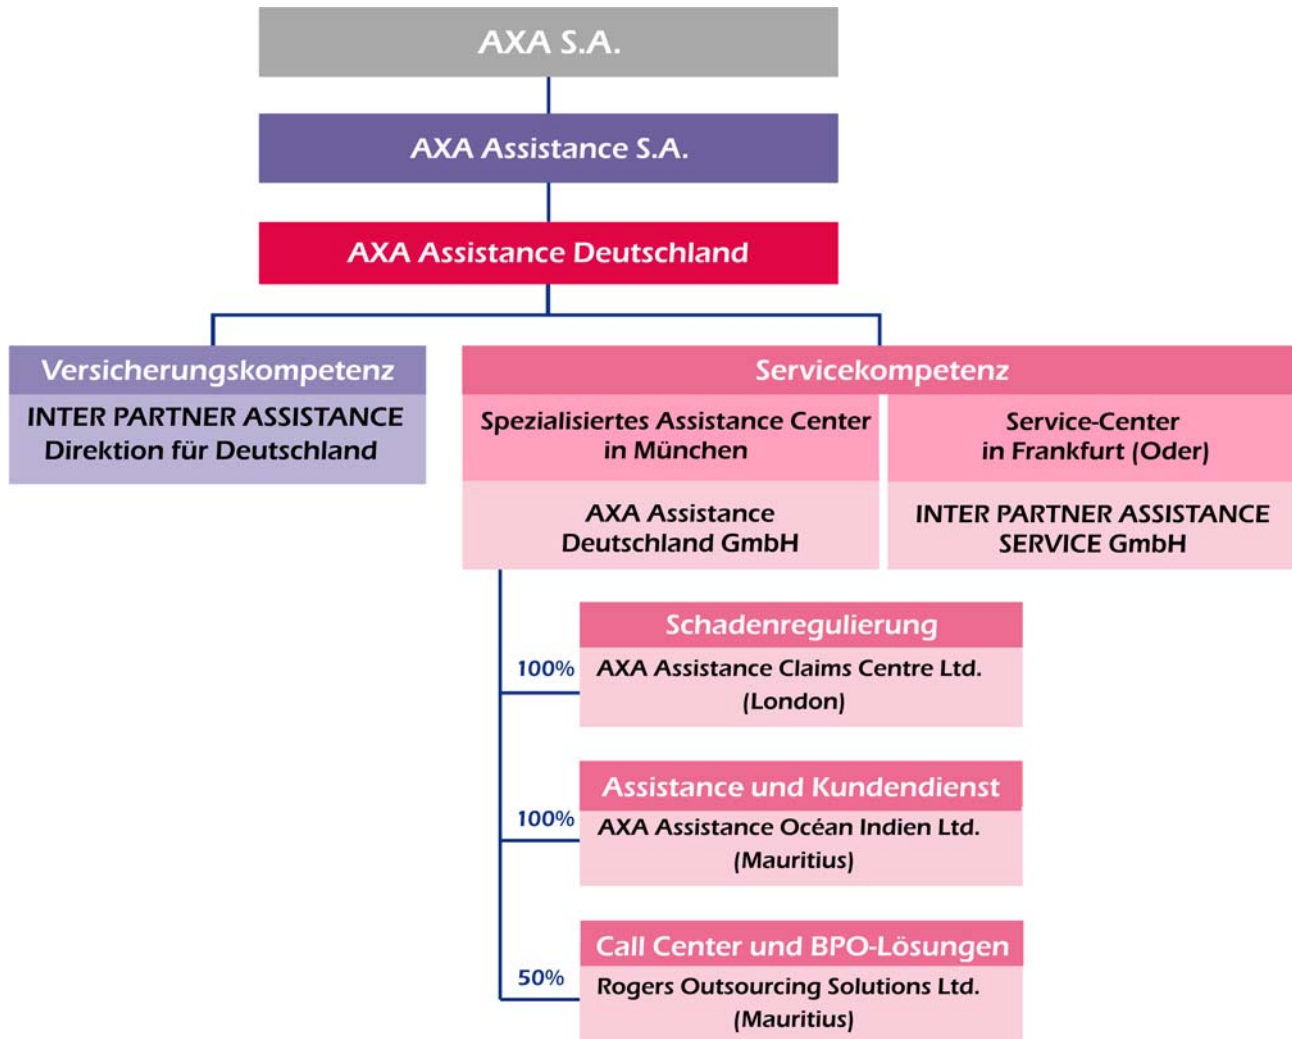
AXA S.A.

AXA Assistance S.A.

AXA Assistance Deutschland

Versicherungskompetenz

INTER PARTNER ASSISTANCE Direktion für Deutschland

Servicekompetenz

Spezialisiertes Assistance Center in München

AXA Assistance Deutschland GmbH

Service-Center in Frankfurt (Oder)

INTER PARTNER ASSISTANCE SERVICE GmbH

Schadenregulierung

100%

AXA Assistance Claims Centre Ltd. (London)

Assistance und Kundendienst

100%

AXA Assistance Océan Indien Ltd. (Mauritius)

Call Center und BPO-Lösungen

50%

Rogers Outsourcing Solutions Ltd. (Mauritius)